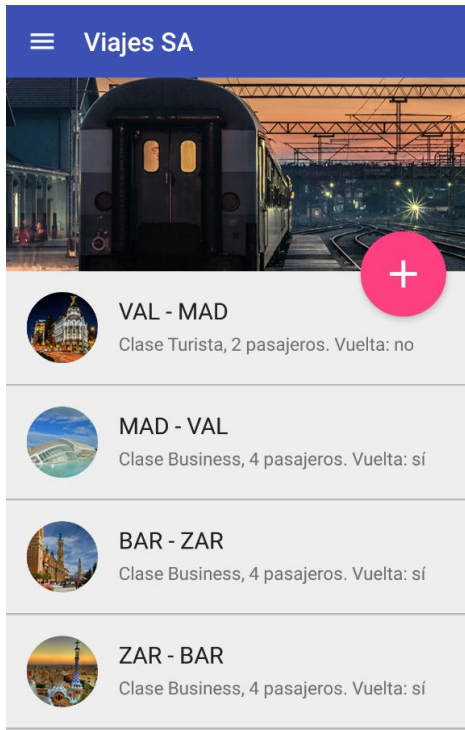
Viajes SA

+

VAL - MAD
Clase Turista, 2 pasajeros. Vuelta: no

MAD - VAL
Clase Business, 4 pasajeros. Vuelta: sí

BAR - ZAR
Clase Business, 4 pasajeros. Vuelta: sí

ZAR - BAR
Clase Business, 4 pasajeros. Vuelta: sí